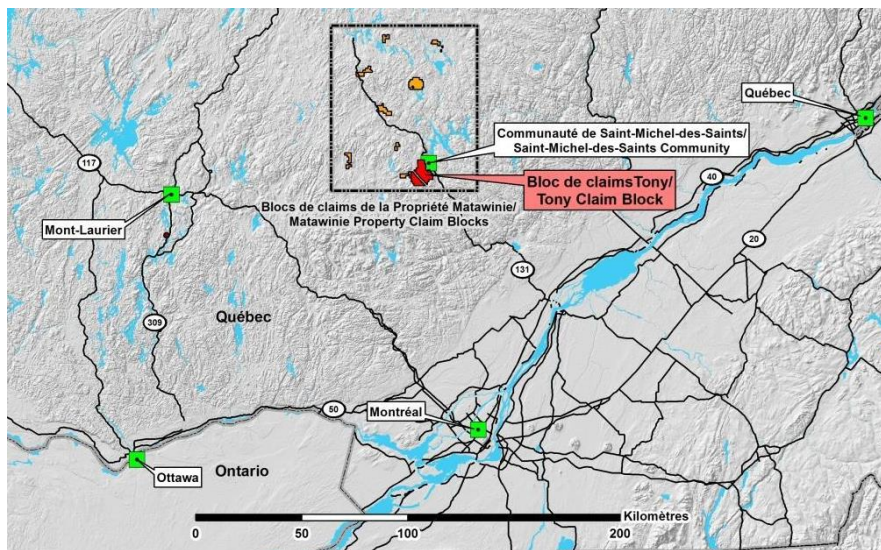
Québec

Communauté de Saint-Michel-des-Saints/
Saint-Michel-des-Saints Community

117

Bloc de claimsTony/
Tony Claim Block

40

Blocs de claims de la Propriété Matawinie/
Matawinie Property Claim Blocks

Mont-Laurier

20

131

309

Québec

50

Montréal

Ottawa

Ontario

Kilomètres
0 50 100 200